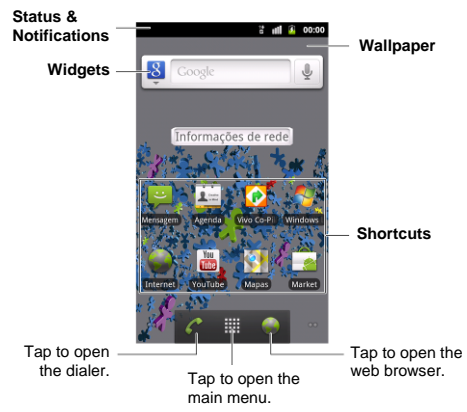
Status & Notifications

00:00

Wallpaper

Widgets

Google

Informações de rede

Mensagem

Agenda

Vivo Co-Pi

Windows

Shortcuts

Internet

YouTube

Mapas

Market

Tap to open the dialer.

Tap to open the main menu.

Tap to open the web browser.